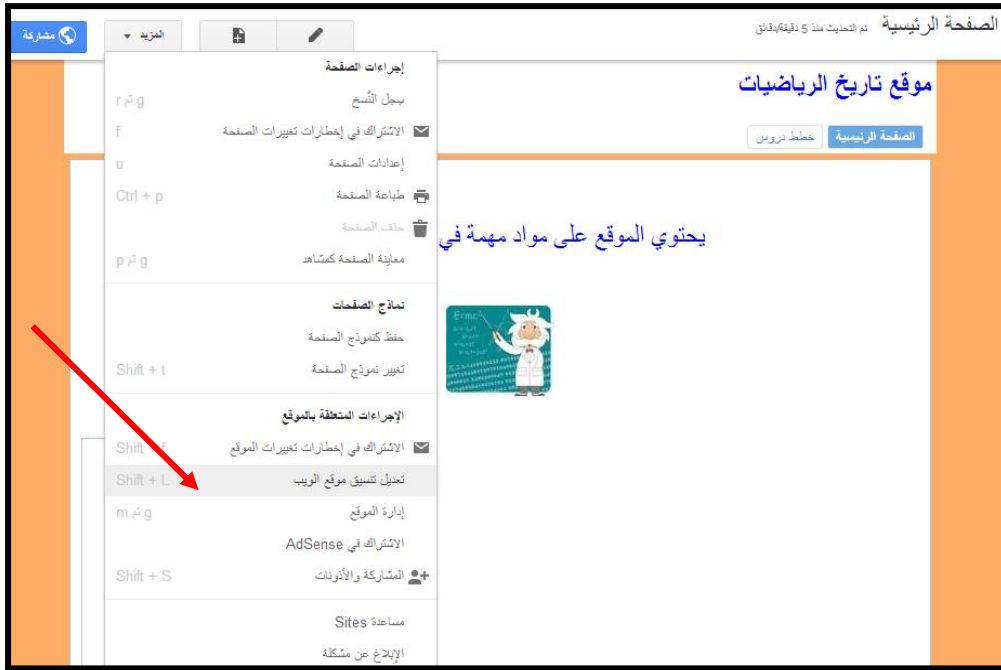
الصفحة الرئيسية تم التحديث منذ 5 دقيقة/دقائق

مشاركة

المزيد

موقع تاريخ الرياضيات

الصفحة الرئيسية
خطط دروس

يحتوي الموقع على مواد مهمة في

إجراءات الصفحة

سجل النُسخ g ثم r
الاشتراك في إخطارات تغييرات الصفحة f
إعدادات الصفحة u
طباعة الصفحة Ctrl + p
حذف الصفحة
معاينة الصفحة كمشاهد g ثم p

نماذج الصفحات

حفظ كنموذج الصفحة
تغيير نموذج الصفحة Shift + t

الإجراءات المتعلقة بالموقع

الاشتراك في إخطارات تغييرات الموقع Shift + f
تعديل تنسيق موقع الويب Shift + L
إدارة الموقع g ثم m
الاشتراك في AdSense
المشاركة والأذونات Shift + S

مساعدة Sites
الإبلاغ عن مشكلة

E=mc²